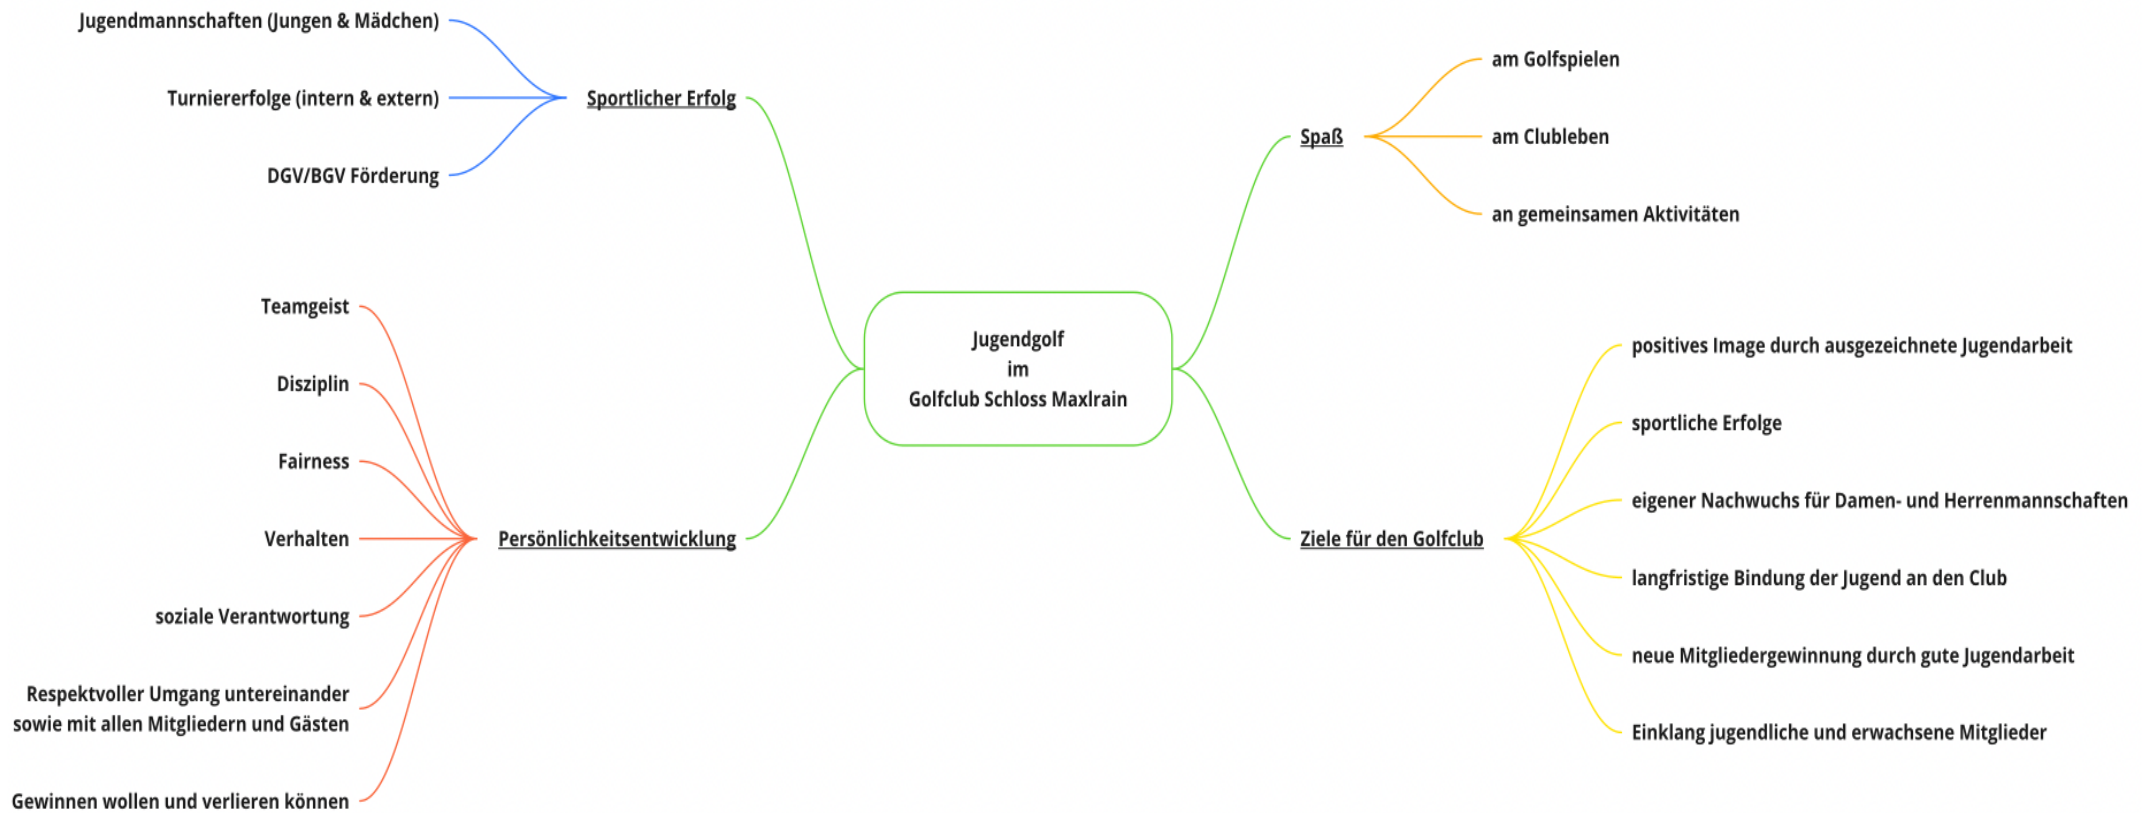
Jugendmannschaften (Jungen & Mädchen)

Turniererfolge (intern & extern)

DGV/BGV Förderung

Sportlicher Erfolg

Spaß

am Golfspielen

am Clubleben

an gemeinsamen Aktivitäten

Teamgeist

Disziplin

Fairness

Verhalten

soziale Verantwortung

Respektvoller Umgang untereinander sowie mit allen Mitgliedern und Gästen

Gewinnen wollen und verlieren können

Persönlichkeitsentwicklung

Jugendgolf
im
Golfclub Schloss Maxlrain

Ziele für den Golfclub

positives Image durch ausgezeichnete Jugendarbeit

sportliche Erfolge

eigener Nachwuchs für Damen- und Herrenmannschaften

langfristige Bindung der Jugend an den Club

neue Mitgliedergewinnung durch gute Jugendarbeit

Einklang jugendliche und erwachsene Mitglieder